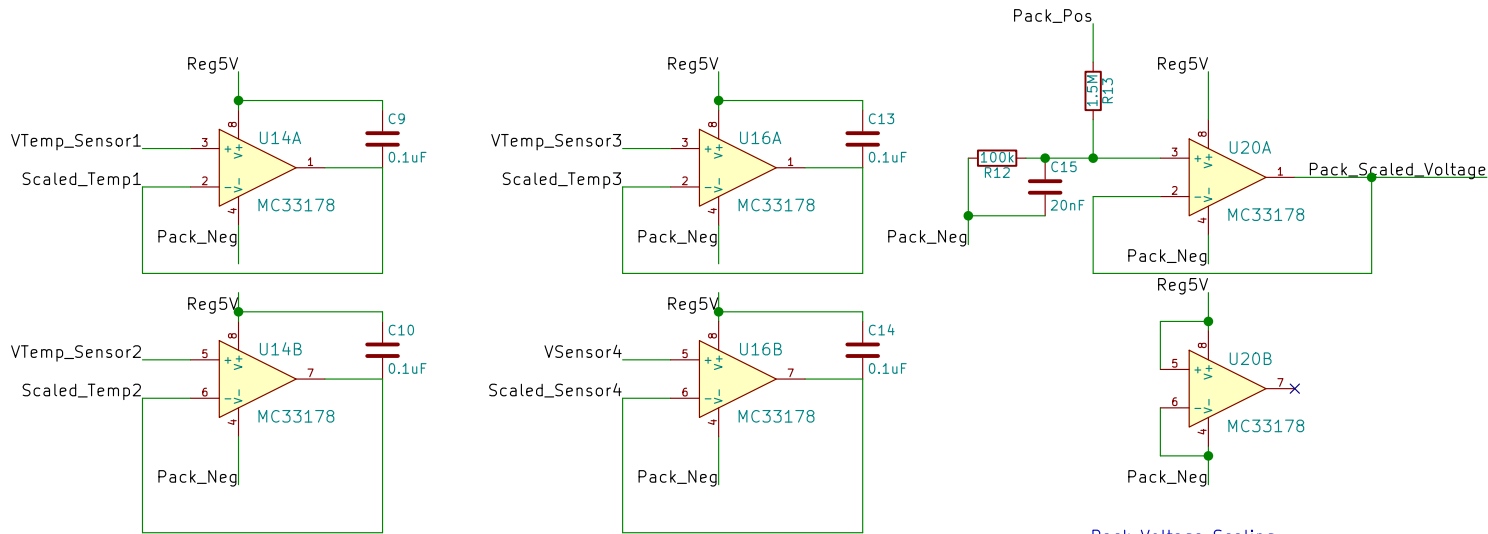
Reg5V
VTemp_Sensor1
Scaled_Temp1
3
2
8
4
1
U14A
MC33178
C9
0.1uF
Pack_Neg

Reg5V
VTemp_Sensor2
Scaled_Temp2
5
6
8
4
7
U14B
MC33178
C10
0.1uF
Pack_Neg

Reg5V
VTemp_Sensor3
Scaled_Temp3
3
2
8
4
1
U16A
MC33178
C13
0.1uF
Pack_Neg

Reg5V
VSensor4
Scaled_Sensor4
5
6
8
4
7
U16B
MC33178
C14
0.1uF
Pack_Neg

Pack_Pos
1.5M
R13
100k
R12
C15
20nF
Pack_Neg
Reg5V
3
2
8
4
1
U20A
MC33178
Pack_Scaled_Voltage
Pack_Neg

Reg5V
5
6
8
4
7
U20B
MC33178
Pack_Neg

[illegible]